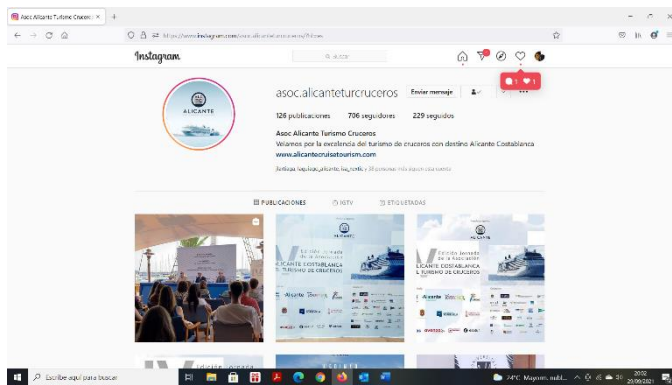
Asoc Alicante Turismo Crucero ×

https://www.instagram.com/asoc.alicanteturcruceros/?hl=es

Instagram

Buscar

1 1

ALICANTE

asoc.alicanteturcruceros Enviar mensaje

126 publicaciones 706 seguidores 229 seguidos

Asoc Alicante Turismo Cruceros
Velamos por la excelencia del turismo de cruceros con destino Alicante Costablanca
www.alicantecruisetourism.com

PUBLICACIONES IGTV ETIQUETADAS

ALICANTE COSTABLANCA TURISMO DE CRUCEROS

Escribe aquí para buscar

24°C Mayorm. soleado

20/09/2021